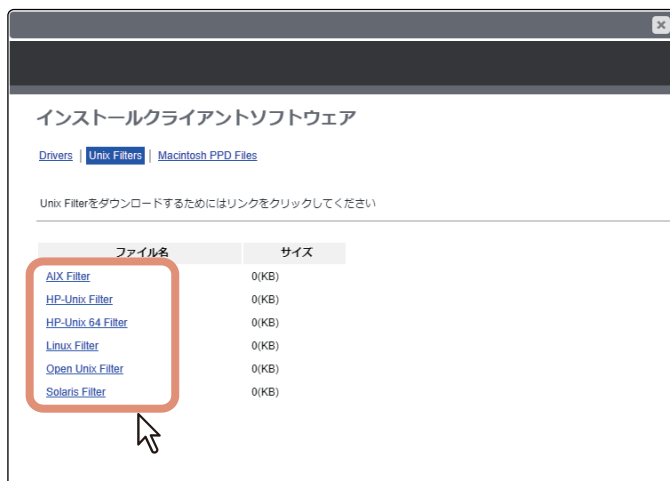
インストールクライアントソフトウェア

Drivers | Unix Filters | Macintosh PPD Files

Unix Filterをダウンロードするためにはリンクをクリックしてください

| ファイル名 | サイズ |
|---|---|
| AIX Filter | 0(KB) |
| HP-Unix Filter | 0(KB) |
| HP-Unix 64 Filter | 0(KB) |
| Linux Filter | 0(KB) |
| Open Unix Filter | 0(KB) |
| Solaris Filter | 0(KB) |